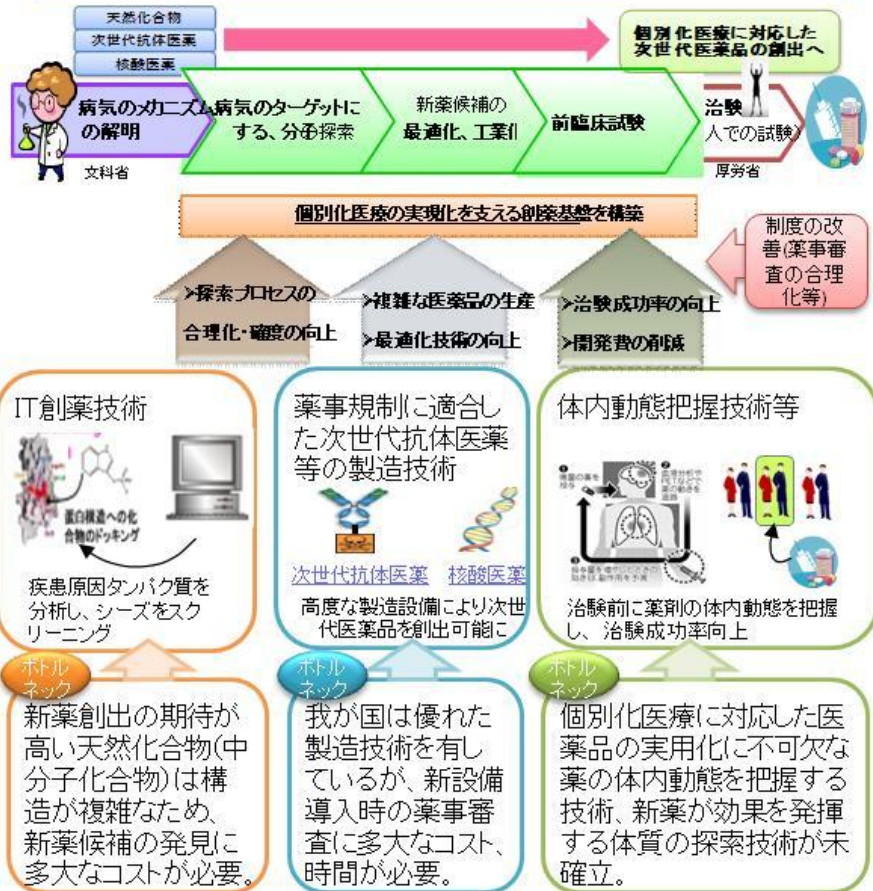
天然化合物
次世代抗体医薬
核酸医薬

個別化医療に対応した次世代医薬品の創出へ

病気のメカニズムの解明
文科省

病気のターゲットにする、分子探索

新薬候補の最適化、工業化

前臨床試験

治験（人での試験）
厚労省

個別化医療の実現化を支える創薬基盤を構築

制度の改善(薬事審査の合理化等)

>探索プロセスの合理化・確度の向上

>複雑な医薬品の生産
>最適化技術の向上

>治験成功率の向上
>開発費の削減

IT創薬技術
蛋白構造への化合物のドッキング
疾患原因タンパク質を分析し、シーズをスクリーニング

薬事規制に適合した次世代抗体医薬等の製造技術
次世代抗体医薬
核酸医薬
高度な製造設備により次世代医薬品を創出可能に

体内動態把握技術等
治験前に薬剤の体内動態を把握し、治験成功率向上

ボトルネック
新薬創出の期待が高い天然化合物(中分子化合物)は構造が複雑なため、新薬候補の発見に多大なコストが必要。

ボトルネック
我が国は優れた製造技術を有しているが、新設備導入時の薬事審査に多大なコスト、時間が必要。

ボトルネック
個別化医療に対応した医薬品の実用化に不可欠な薬の体内動態を把握する技術、新薬が効果を発揮する体質の探索技術が未確立。